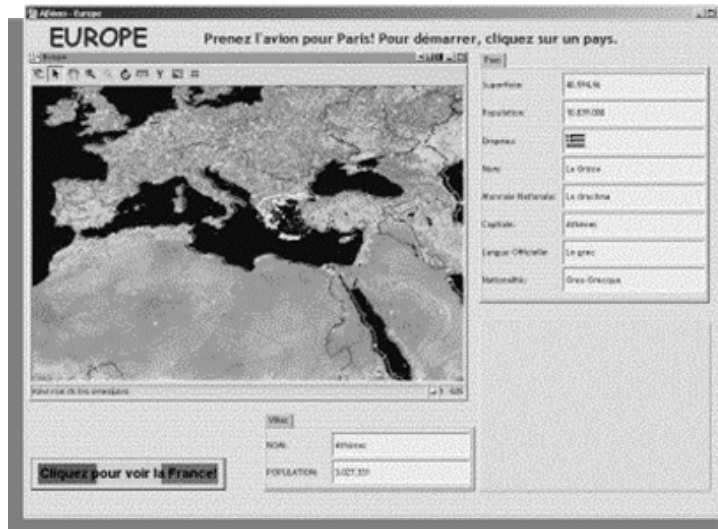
Athènes - Europe

EUROPE

Prenez l'avion pour Paris! Pour démarrer, cliquez sur un pays.

Europe

Pays

| Superficie | 46.994,96 |
|---|---|
| Population | 10.939.006 |
| Drapeau | |
| Nom | La Grèce |
| Monnaie Nationale | La drachme |
| Capitale | Athènes |
| Langue Officielle | Le grec |
| Nationalité | Grec-Grecque |

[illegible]

Villes

| NOM | Athènes |
|---|---|
| POPULATION | 3.027.331 |

Cliquez pour voir la France!